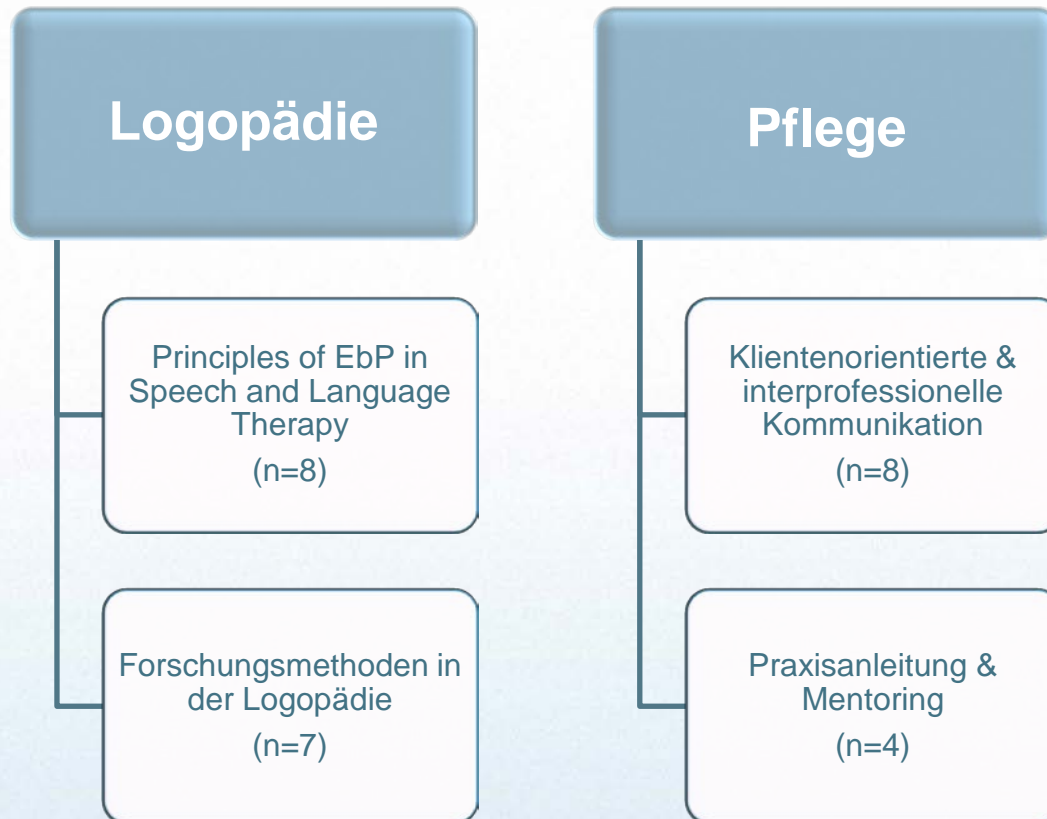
Logopädie

Principles of EbP in Speech and Language Therapy
(n=8)

Forschungsmethoden in der Logopädie
(n=7)

Pflege

Klientenorientierte & interprofessionelle Kommunikation
(n=8)

Praxisanleitung & Mentoring
(n=4)